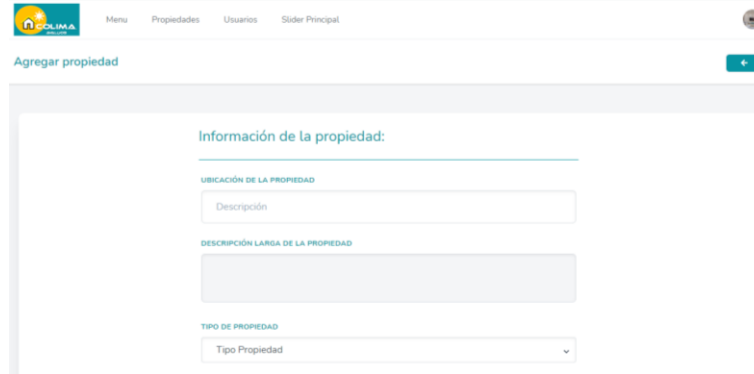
COLIMA

Menu Propiedades Usuarios Slider Principal

Agregar propiedad

Información de la propiedad:

UBICACIÓN DE LA PROPIEDAD

Descripción

DESCRIPCIÓN LARGA DE LA PROPIEDAD

TIPO DE PROPIEDAD

Tipo Propiedad